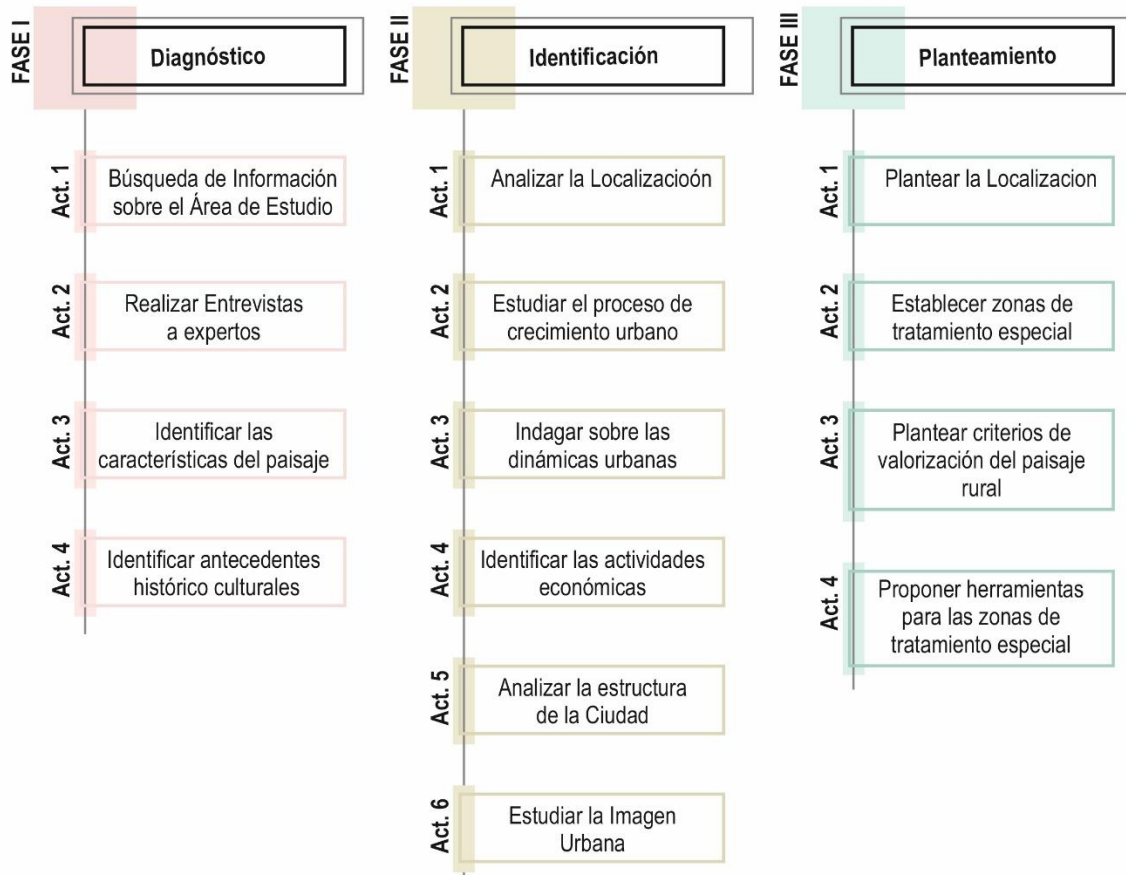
FASE I

Diagnóstico

Act. 1 Búsqueda de Información sobre el Área de Estudio

Act. 2 Realizar Entrevistas a expertos

Act. 3 Identificar las características del paisaje

Act. 4 Identificar antecedentes histórico culturales

FASE II

Identificación

Act. 1 Analizar la Localizacioón

Act. 2 Estudiar el proceso de crecimiento urbano

Act. 3 Indagar sobre las dinámicas urbanas

Act. 4 Identificar las actividades económicas

Act. 5 Analizar la estructura de la Ciudad

Act. 6 Estudiar la Imagen Urbana

FASE III

Planteamiento

Act. 1 Plantear la Localizacion

Act. 2 Establecer zonas de tratamiento especial

Act. 3 Plantear criterios de valorización del paisaje rural

Act. 4 Proponer herramientas para las zonas de tratamiento especial